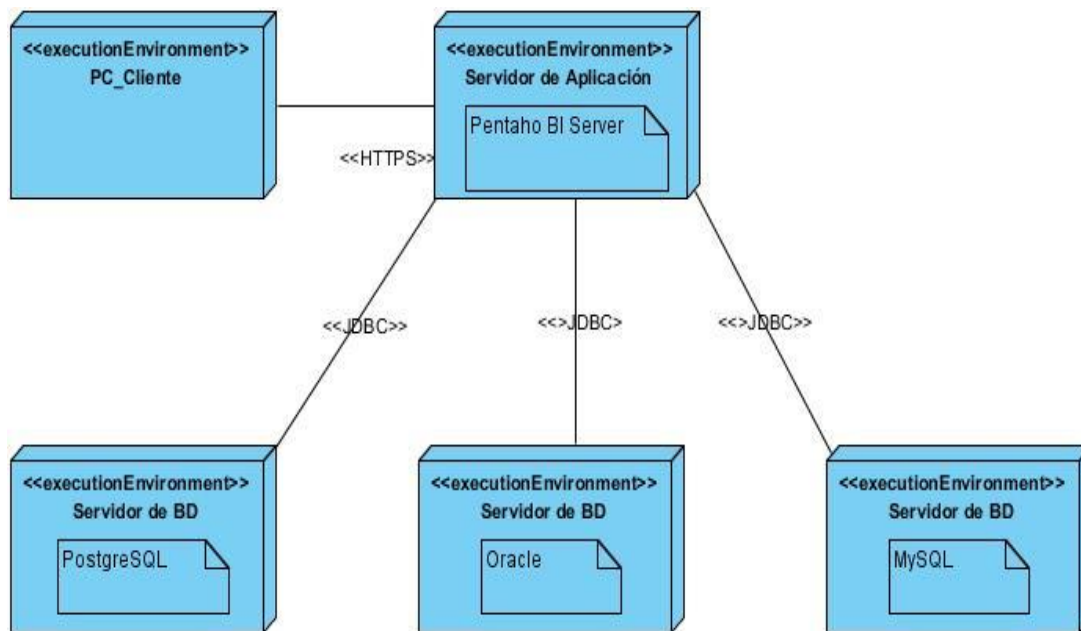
<<executionEnvironment>>
PC_Cliente

<<executionEnvironment>>
Servidor de Aplicación

Pentaho BI Server

<<HTTPS>>

<<JDBC>>

<<>JDBC>

<<>JDBC>>

<<executionEnvironment>>
Servidor de BD

PostgreSQL

<<executionEnvironment>>
Servidor de BD

Oracle

<<executionEnvironment>>
Servidor de BD

MySQL